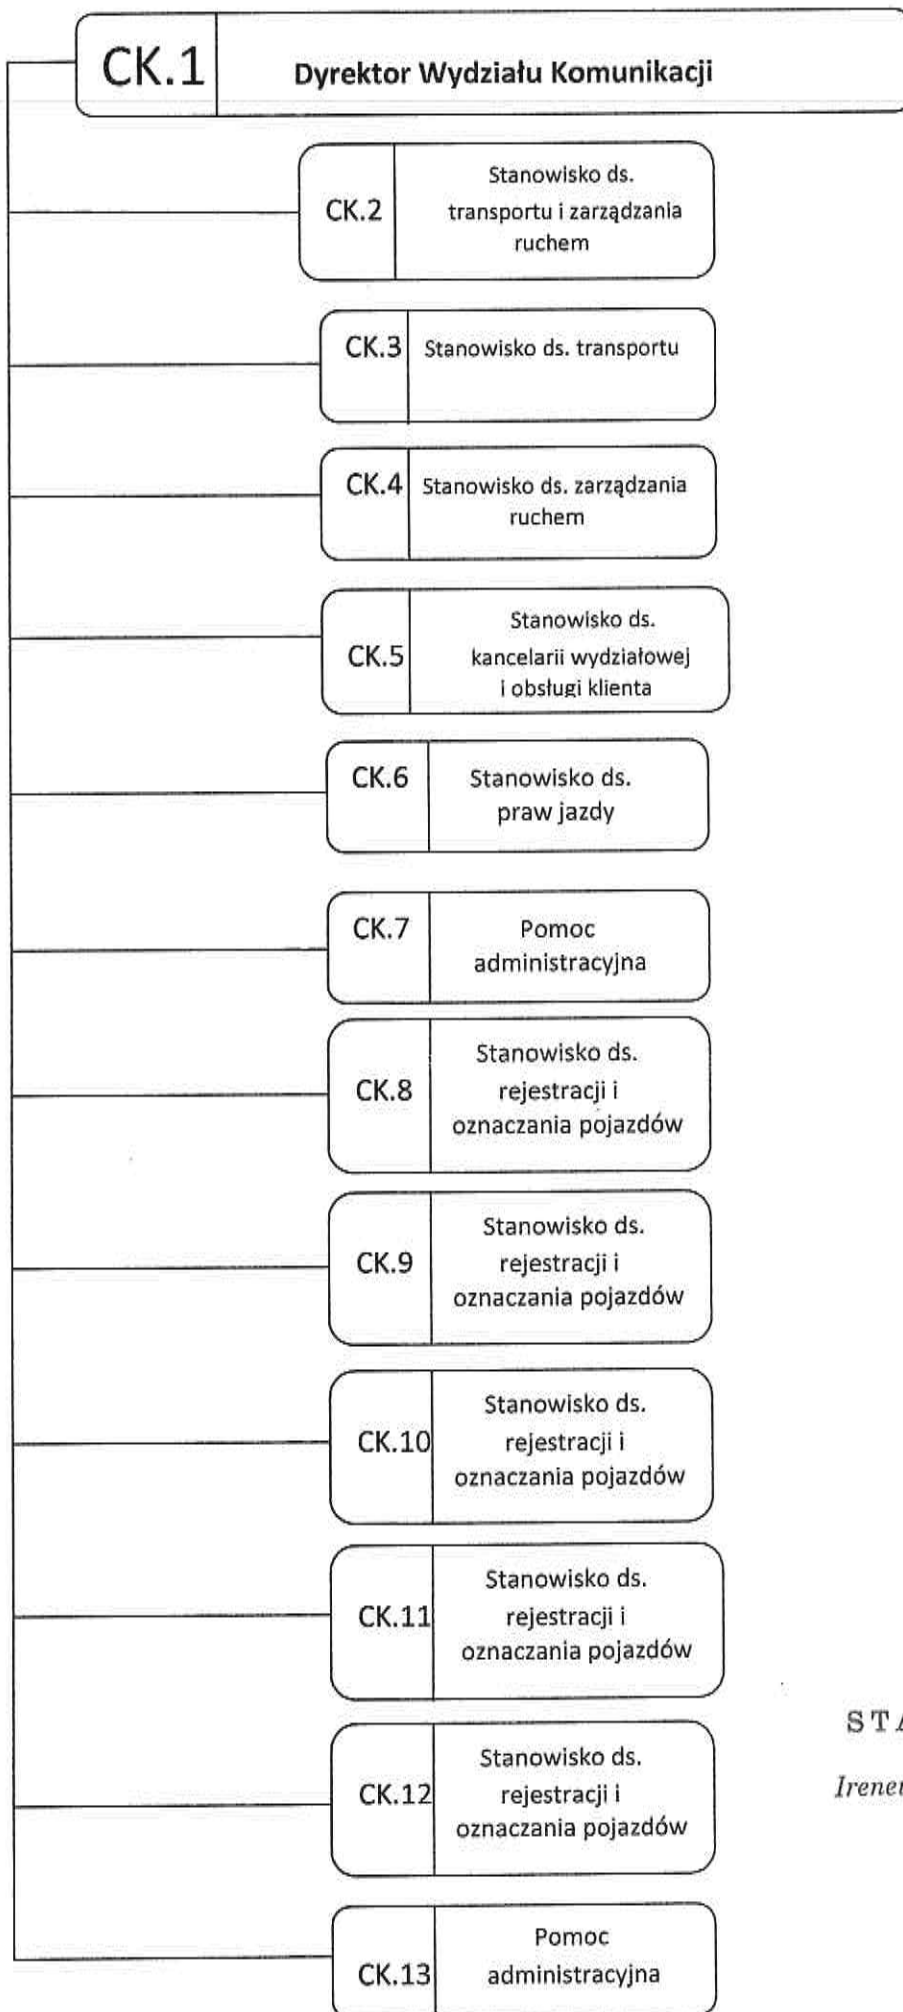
CK.1 Dyrektor Wydziału Komunikacji

CK.2 Stanowisko ds. transportu i zarządzania ruchem

CK.3 Stanowisko ds. transportu

CK.4 Stanowisko ds. zarządzania ruchem

CK.5 Stanowisko ds. kancelarii wydziałowej i obsługi klienta

CK.6 Stanowisko ds. praw jazdy

CK.7 Pomoc administracyjna

CK.8 Stanowisko ds. rejestracji i oznaczania pojazdów

CK.9 Stanowisko ds. rejestracji i oznaczania pojazdów

CK.10 Stanowisko ds. rejestracji i oznaczania pojazdów

CK.11 Stanowisko ds. rejestracji i oznaczania pojazdów

CK.12 Stanowisko ds. rejestracji i oznaczania pojazdów

CK.13 Pomoc administracyjna

STA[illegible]

Irene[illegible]